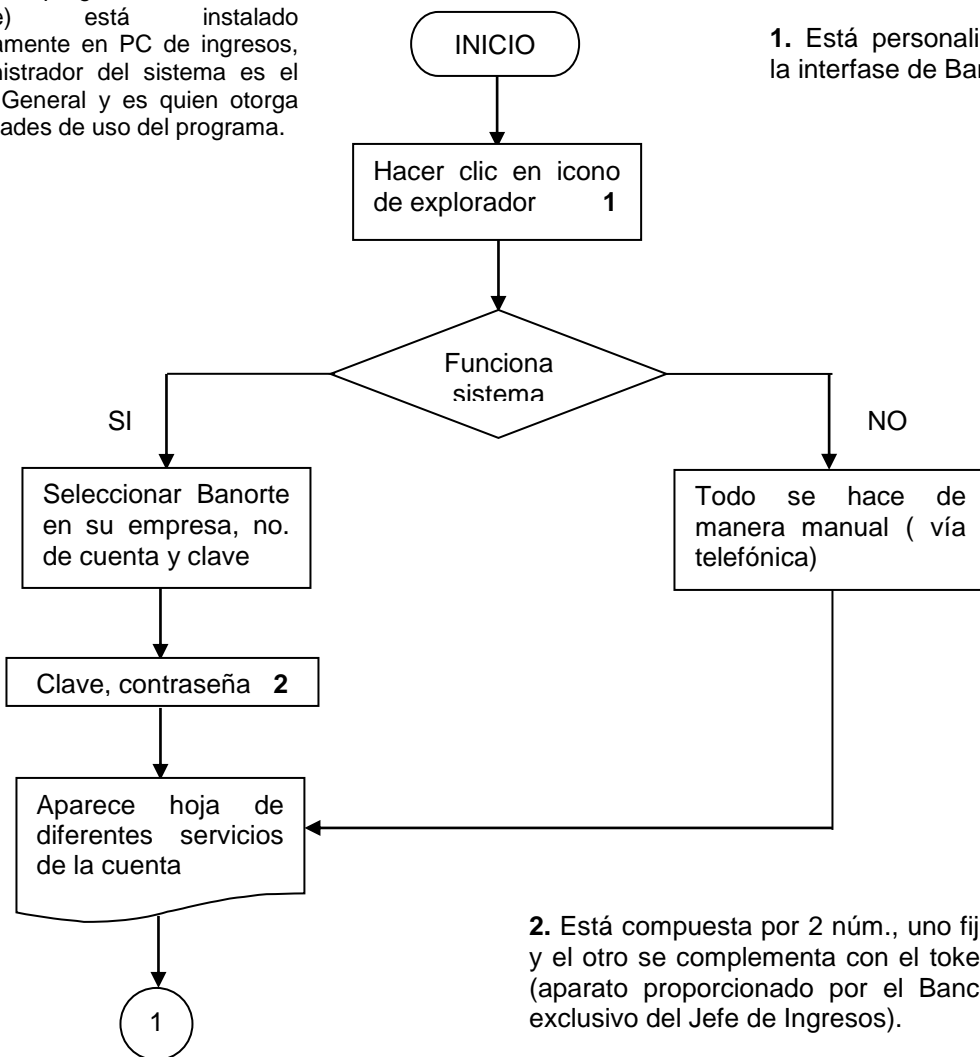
e) está instalado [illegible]amente en PC de ingresos, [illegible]istrador del sistema es el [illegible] General y es quien otorga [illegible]ades de uso del programa.

INICIO

1. Está personali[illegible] la interfase de Ba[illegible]

Hacer clic en icono de explorador 1

Funciona sistema

SI

NO

Seleccionar Banorte en su empresa, no. de cuenta y clave

Todo se hace de manera manual ( vía telefónica)

Clave, contraseña 2

Aparece hoja de diferentes servicios de la cuenta

2. Está compuesta por 2 núm., uno fij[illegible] y el otro se complementa con el toke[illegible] (aparato proporcionado por el Banc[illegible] exclusivo del Jefe de Ingresos).

1